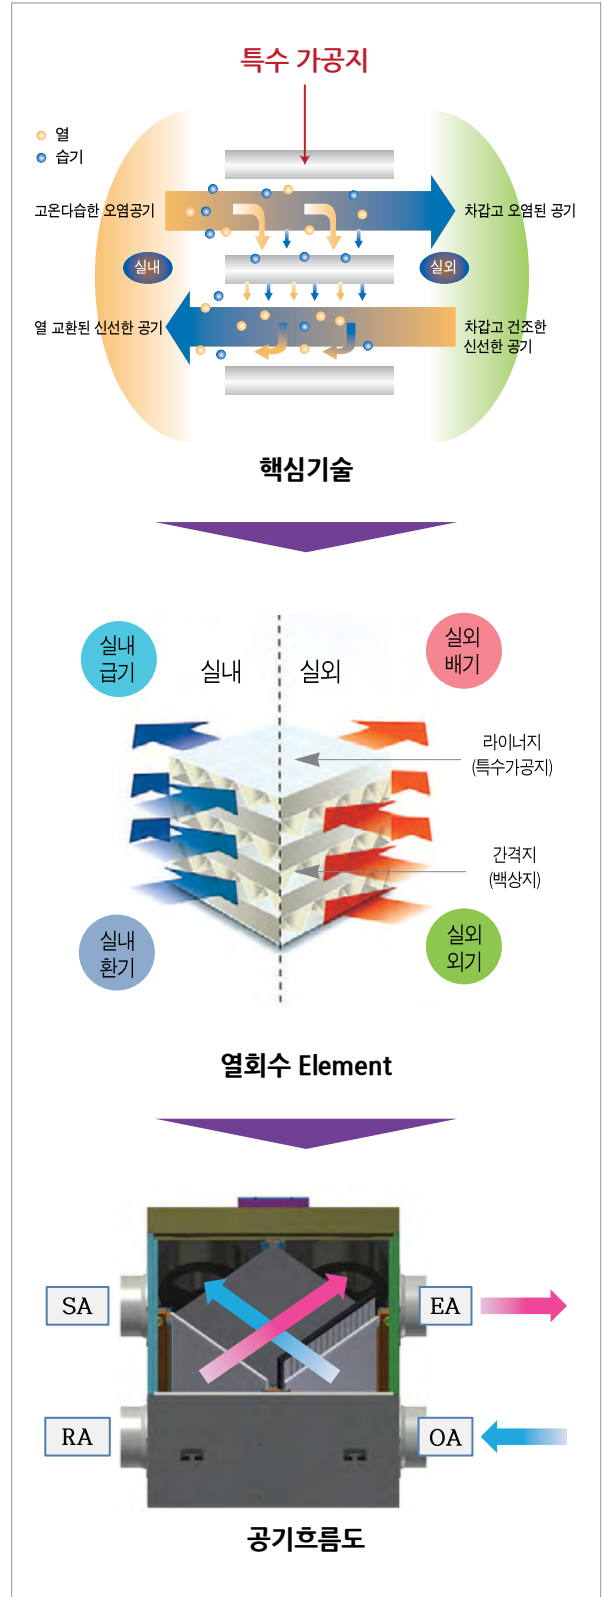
특수 가공지

열
습기

고온다습한 오염공기
차갑고 오염된 공기
실내
실외
열 교환된 신선한 공기
차갑고 건조한 신선한 공기

핵심기술

실내 급기
실내
실외
실외 배기
라이너지 (특수가공지)
간격지 (백상지)
실내 환기
실외 외기

열회수 Element

SA
EA
RA
OA

공기흐름도